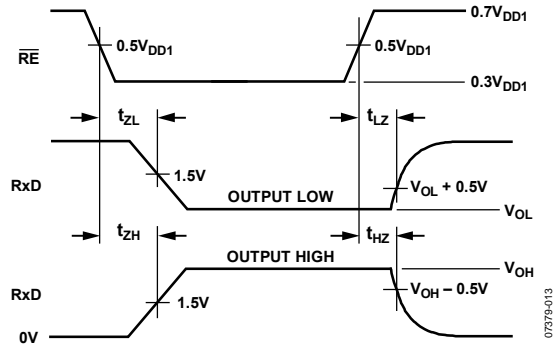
$\overline{RE}$

$0.5V_{DD1}$

$0.5V_{DD1}$

$0.7V_{DD1}$

$0.3V_{DD1}$

$t_{ZL}$

$t_{LZ}$

RxD

1.5V

OUTPUT LOW

$V_{OL} + 0.5V$

$V_{OL}$

$t_{ZH}$

$t_{HZ}$

OUTPUT HIGH

$V_{OH}$

RxD

1.5V

$V_{OH} - 0.5V$

0V

07379-013